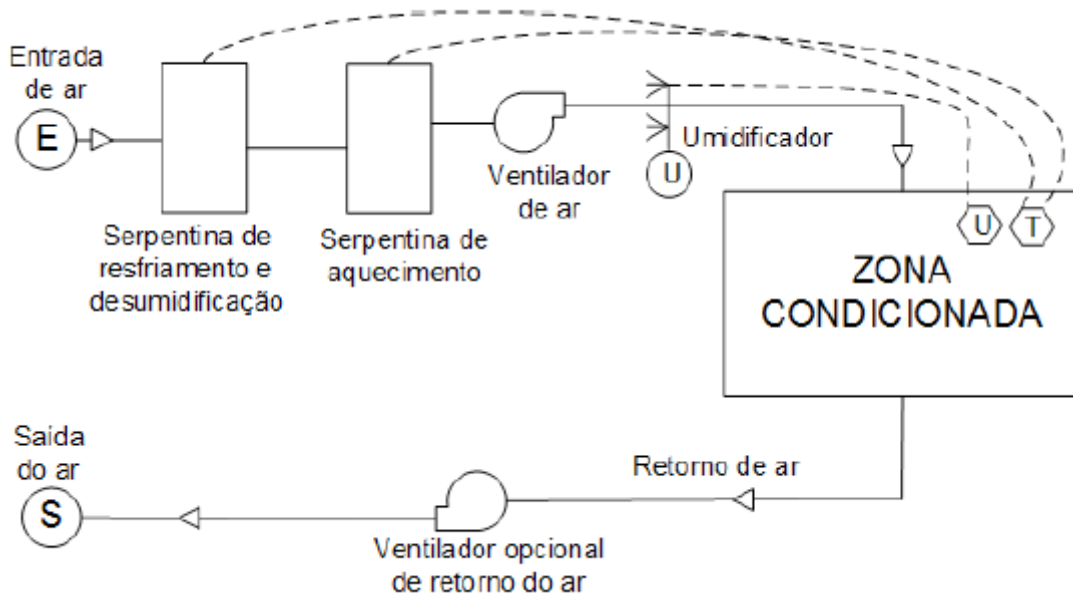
Entrada de ar

E

Serpentina de resfriamento e desumidificação

Serpentina de aquecimento

Ventilador de ar

Umidificador

U

U

T

ZONA CONDICIONADA

Saída do ar

S

Retorno de ar

Ventilador opcional de retorno do ar